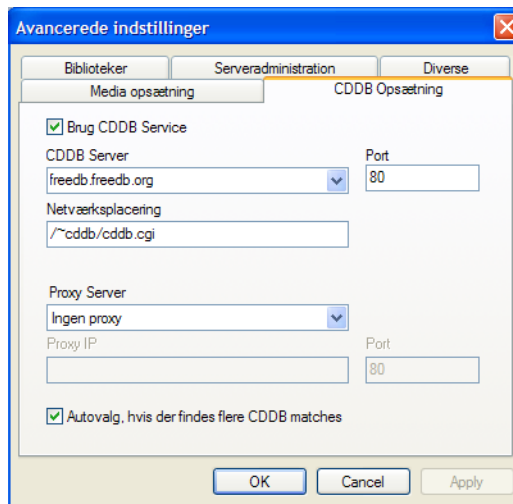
Avancerede indstillinger

Biblioteker
Serveradministration
Diverse
Media opsætning
CDDB Opsætning

Brug CDDB Service

CDDB Server
freedb.freedb.org
Port
80

Netværksplacering
/~cddb/cddb.cgi

Proxy Server
Ingen proxy
Proxy IP
Port
80

Autovalg, hvis der findes flere CDDB matches

OK
Cancel
Apply